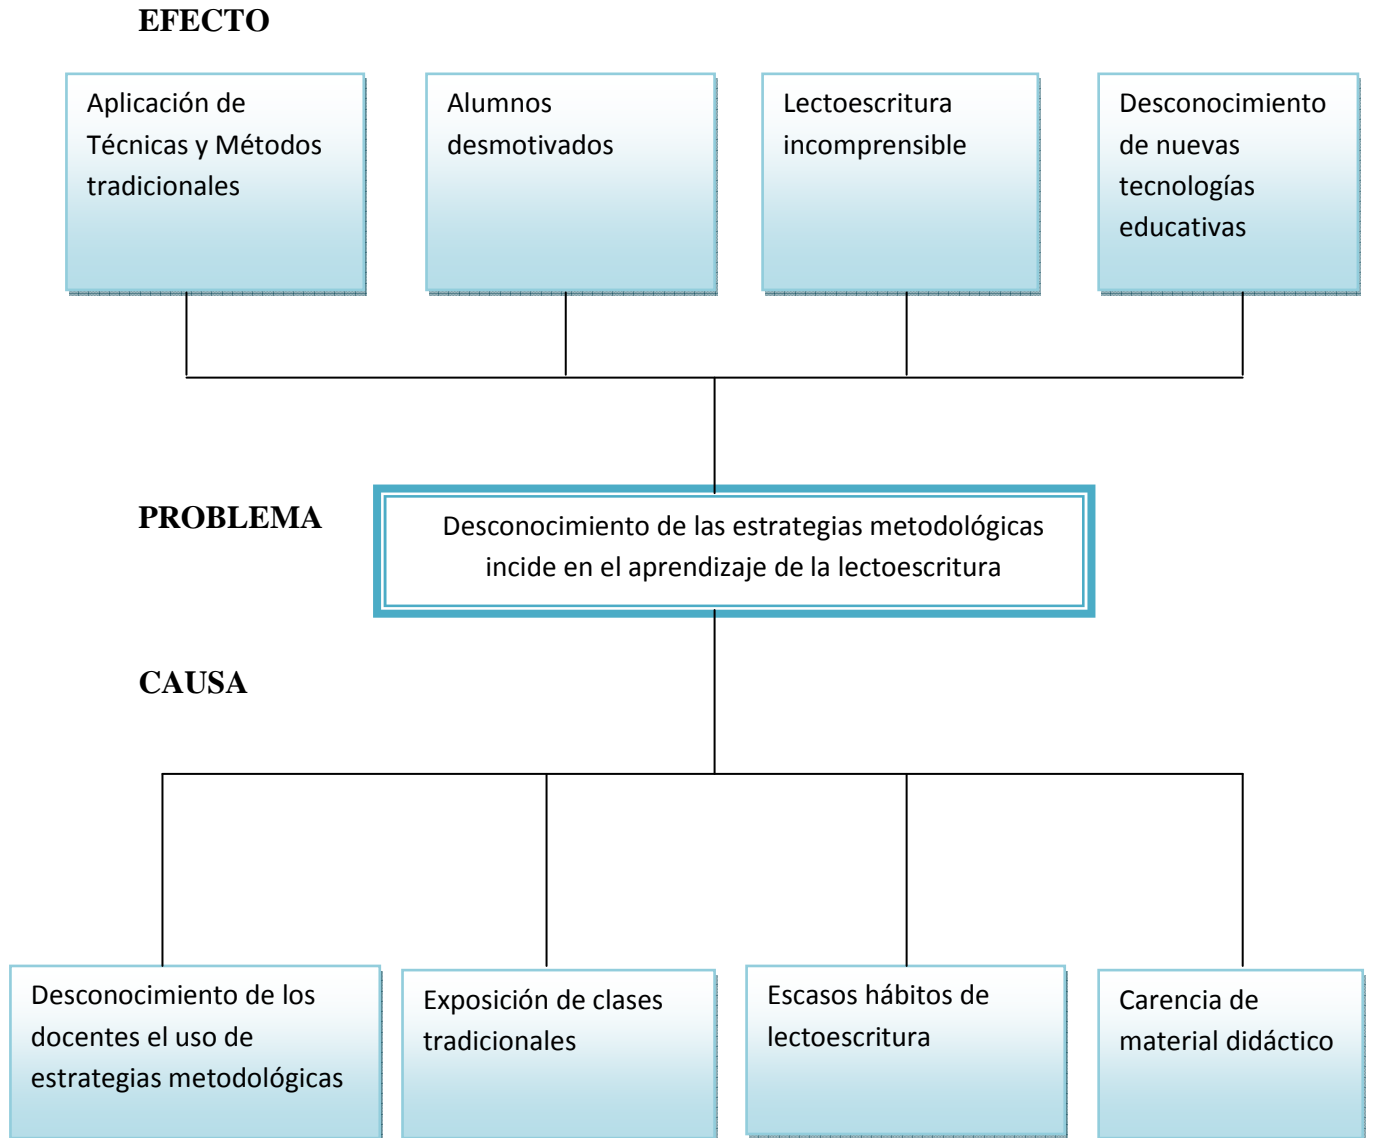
EFECTO

Aplicación de Técnicas y Métodos tradicionales

Alumnos desmotivados

Lectoescritura incomprensible

Desconocimiento de nuevas tecnologías educativas

PROBLEMA

Desconocimiento de las estrategias metodológicas incide en el aprendizaje de la lectoescritura

CAUSA

Desconocimiento de los docentes el uso de estrategias metodológicas

Exposición de clases tradicionales

Escasos hábitos de lectoescritura

Carencia de material didáctico